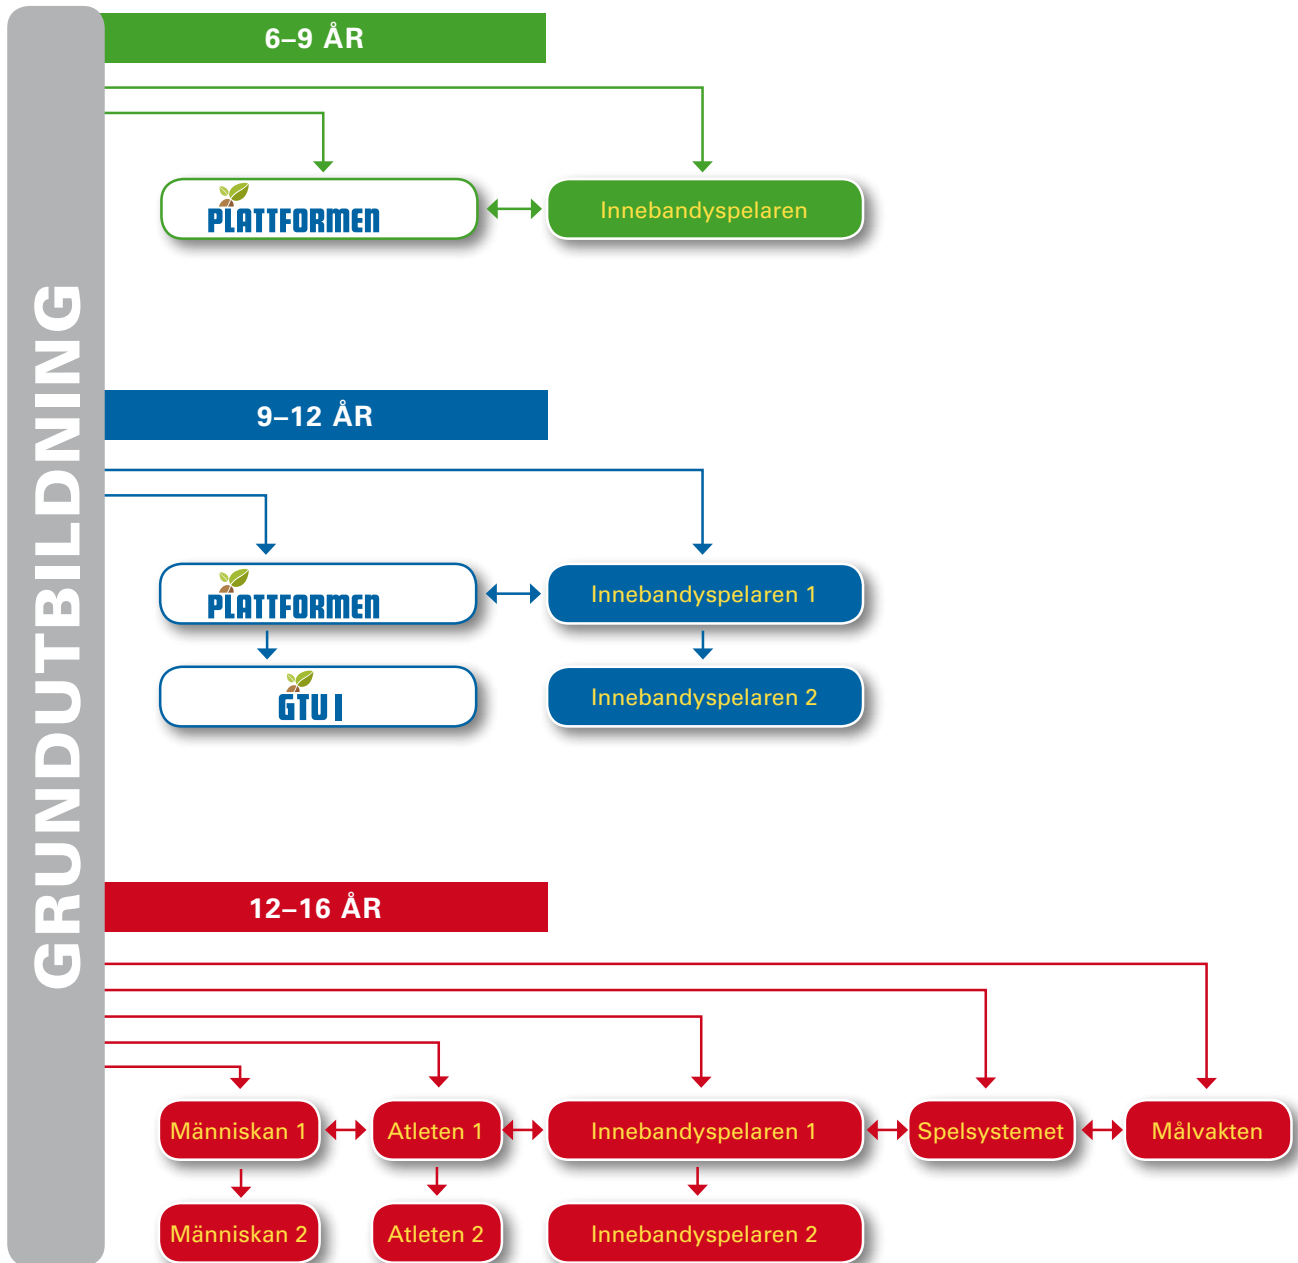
GRUNDUTBILDNING

6–9 ÅR

PLATTFORMEN

Innebandyspelaren

9–12 ÅR

PLATTFORMEN

Innebandyspelaren 1

GTU I

Innebandyspelaren 2

12–16 ÅR

Människan 1

Atleten 1

Innebandyspelaren 1

Spelsystemet

Målvakten

Människan 2

Atleten 2

Innebandyspelaren 2